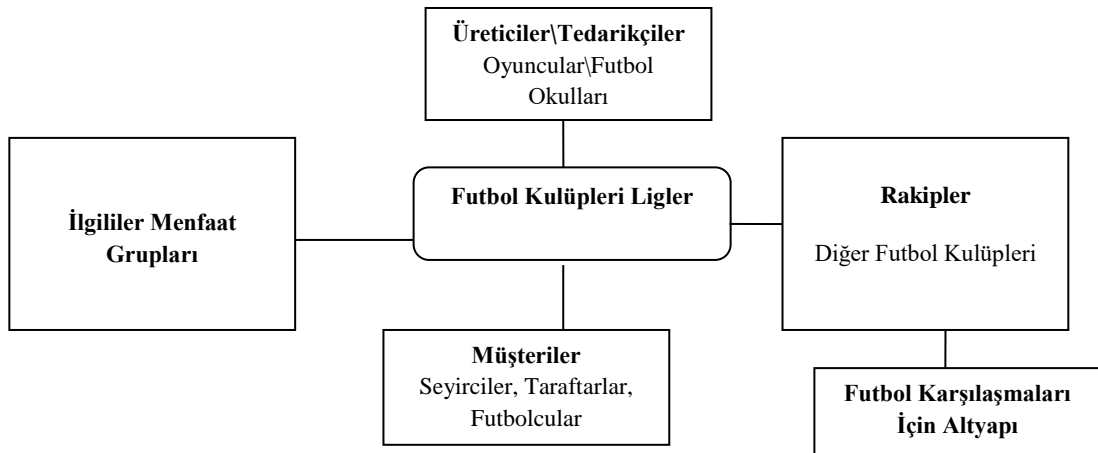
Üreticiler\Tedarikçiler
Oyuncular\Futbol Okulları

İlgililer Menfaat Grupları

Futbol Kulüpleri Ligler

Rakipler

Diğer Futbol Kulüpleri

Müşteriler
Seyirciler, Taraftarlar, Futbolcular

Futbol Karşılaşmaları İçin Altyapı